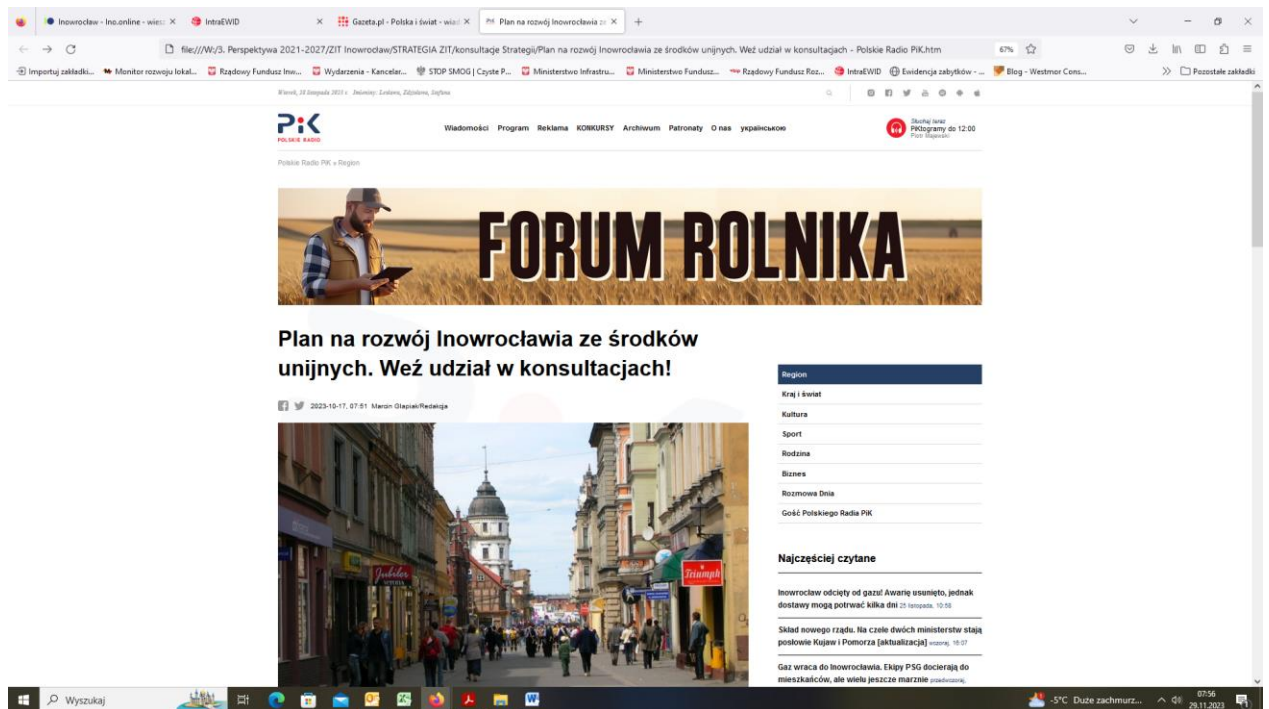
Inowrocław - Ino.online - wiesz ×
IntraEWID
Gazeta.pl - Polska i świat - wiad ×
Plan na rozwój Inowrocławia ze ×
+

file:///W:/3. Perspektywa 2021-2027/ZIT Inowrocław/STRATEGIA ZIT/konsultacje Strategii/Plan na rozwój Inowrocławia ze środków unijnych. Weź udział w konsultacjach - Polskie Radio PiK.htm
67%

Importuj zakładki... Monitor rozwoju lokal... Rządowy Fundusz Inw... Wydarzenia - Kancelar... STOP SMOG | Czyste P... Ministerstwo Infrastru... Ministerstwo Fundusz... Rządowy Fundusz Roz... IntraEWID Ewidencja zabytków - ... Blog - Westmor Cons... Pozostałe zakładki

Wtorek, 28 listopada 2023 r. Imieniny: Lesława, Zdzisława, Stefana

PiK POLSKIE RADIO
Wiadomości Program Reklama KONKURSY Archiwum Patronaty O nas українською
Słuchaj teraz PiKtogramy do 12:00 Piotr Majewski

Polskie Radio PiK » Region

FORUM ROLNIKA

Plan na rozwój Inowrocławia ze środków unijnych. Weź udział w konsultacjach!

2023-10-17, 07:51 Marcin Glapiak/Redakcja

Jubiler
Triumph

Region
Kraj i świat
Kultura
Sport
Rodzina
Biznes
Rozmowa Dnia
Gość Polskiego Radia PiK

Najczęściej czytane

Inowrocław odcięty od gazu! Awarię usunięto, jednak dostawy mogą potrwać kilka dni 25 listopada, 10:58

Skład nowego rządu. Na czele dwóch ministerstw stają posłowie Kujaw i Pomorza [aktualizacja] wczoraj, 16:07

Gaz wraca do Inowrocławia. Ekipy PSG docierają do mieszkańców, ale wielu jeszcze marznie przedwczoraj,

Wyszukaj
-5°C Duże zachmurz...
07:56
29.11.2023